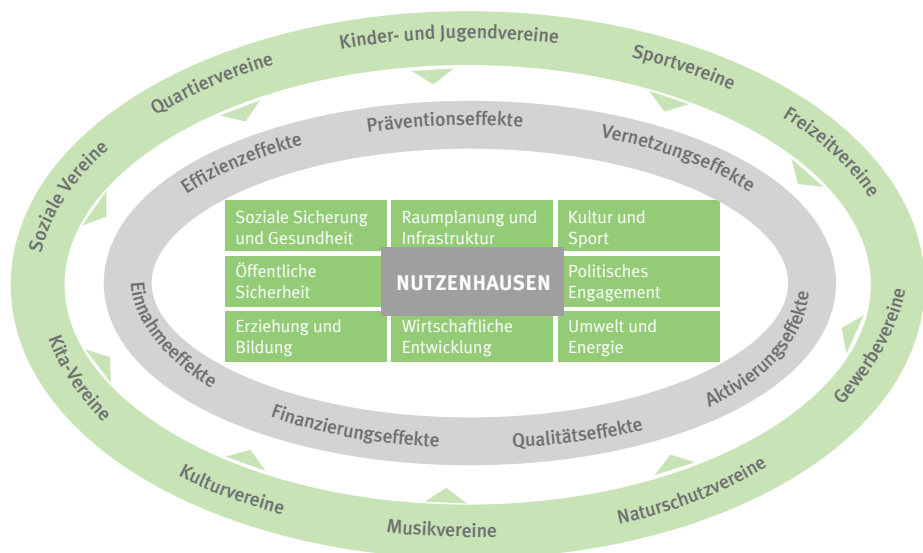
Kinder- und Jugendvereine
Sportvereine
Freizeitvereine
Gewerbevereine
Naturschutzvereine
Musikvereine
Kulturvereine
Kita-Vereine
Soziale Vereine
Quartiervereine

Präventionseffekte
Vernetzungseffekte
Aktivierungseffekte
Qualitätseffekte
Finanzierungseffekte
Einnahmeeffekte
Effizienzeffekte

| Soziale Sicherung und Gesundheit | Raumplanung und Infrastruktur | Kultur und Sport |
|---|---|---|
| Öffentliche Sicherheit | NUTZENHAUSEN | Politisches Engagement |
| Erziehung und Bildung | Wirtschaftliche Entwicklung | Umwelt und Energie |